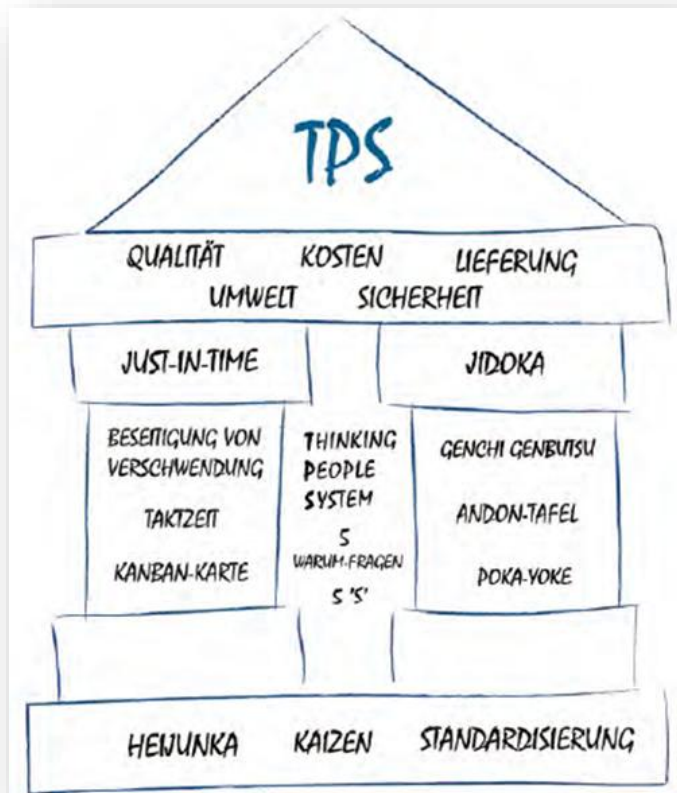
TPS

QUALITÄT KOSTEN LIEFERUNG
UMWELT SICHERHEIT

JUST-IN-TIME

JIDOKA

BESEITIGUNG VON VERSCHWENDUNG

TAKTZEIT

KANBAN-KARTE

THINKING PEOPLE SYSTEM

5 WARUM-FRAGEN

5 'S'

GENCHI GENBUTSU

ANDON-TAFEL

POKA-YOKE

HEIJUNKA KAIZEN STANDARDISIERUNG